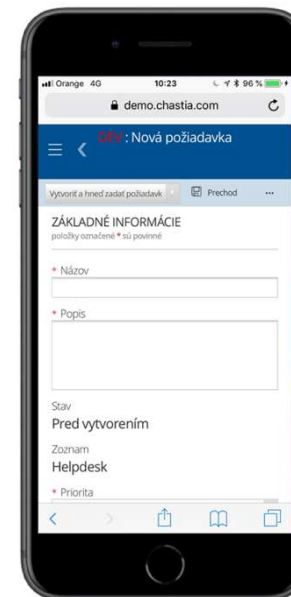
Orange 4G 10:23 96 %

demo.chastia.com

DEV : Nová požiadavka

Vytvoriť a hneď zadať požiadavk

Prechod

...

ZÁKLADNÉ INFORMÁCIE
položky označené * sú povinné

* Názov

* Popis

Stav
Pred vytvorením

Zoznam
Helpdesk

* Priorita